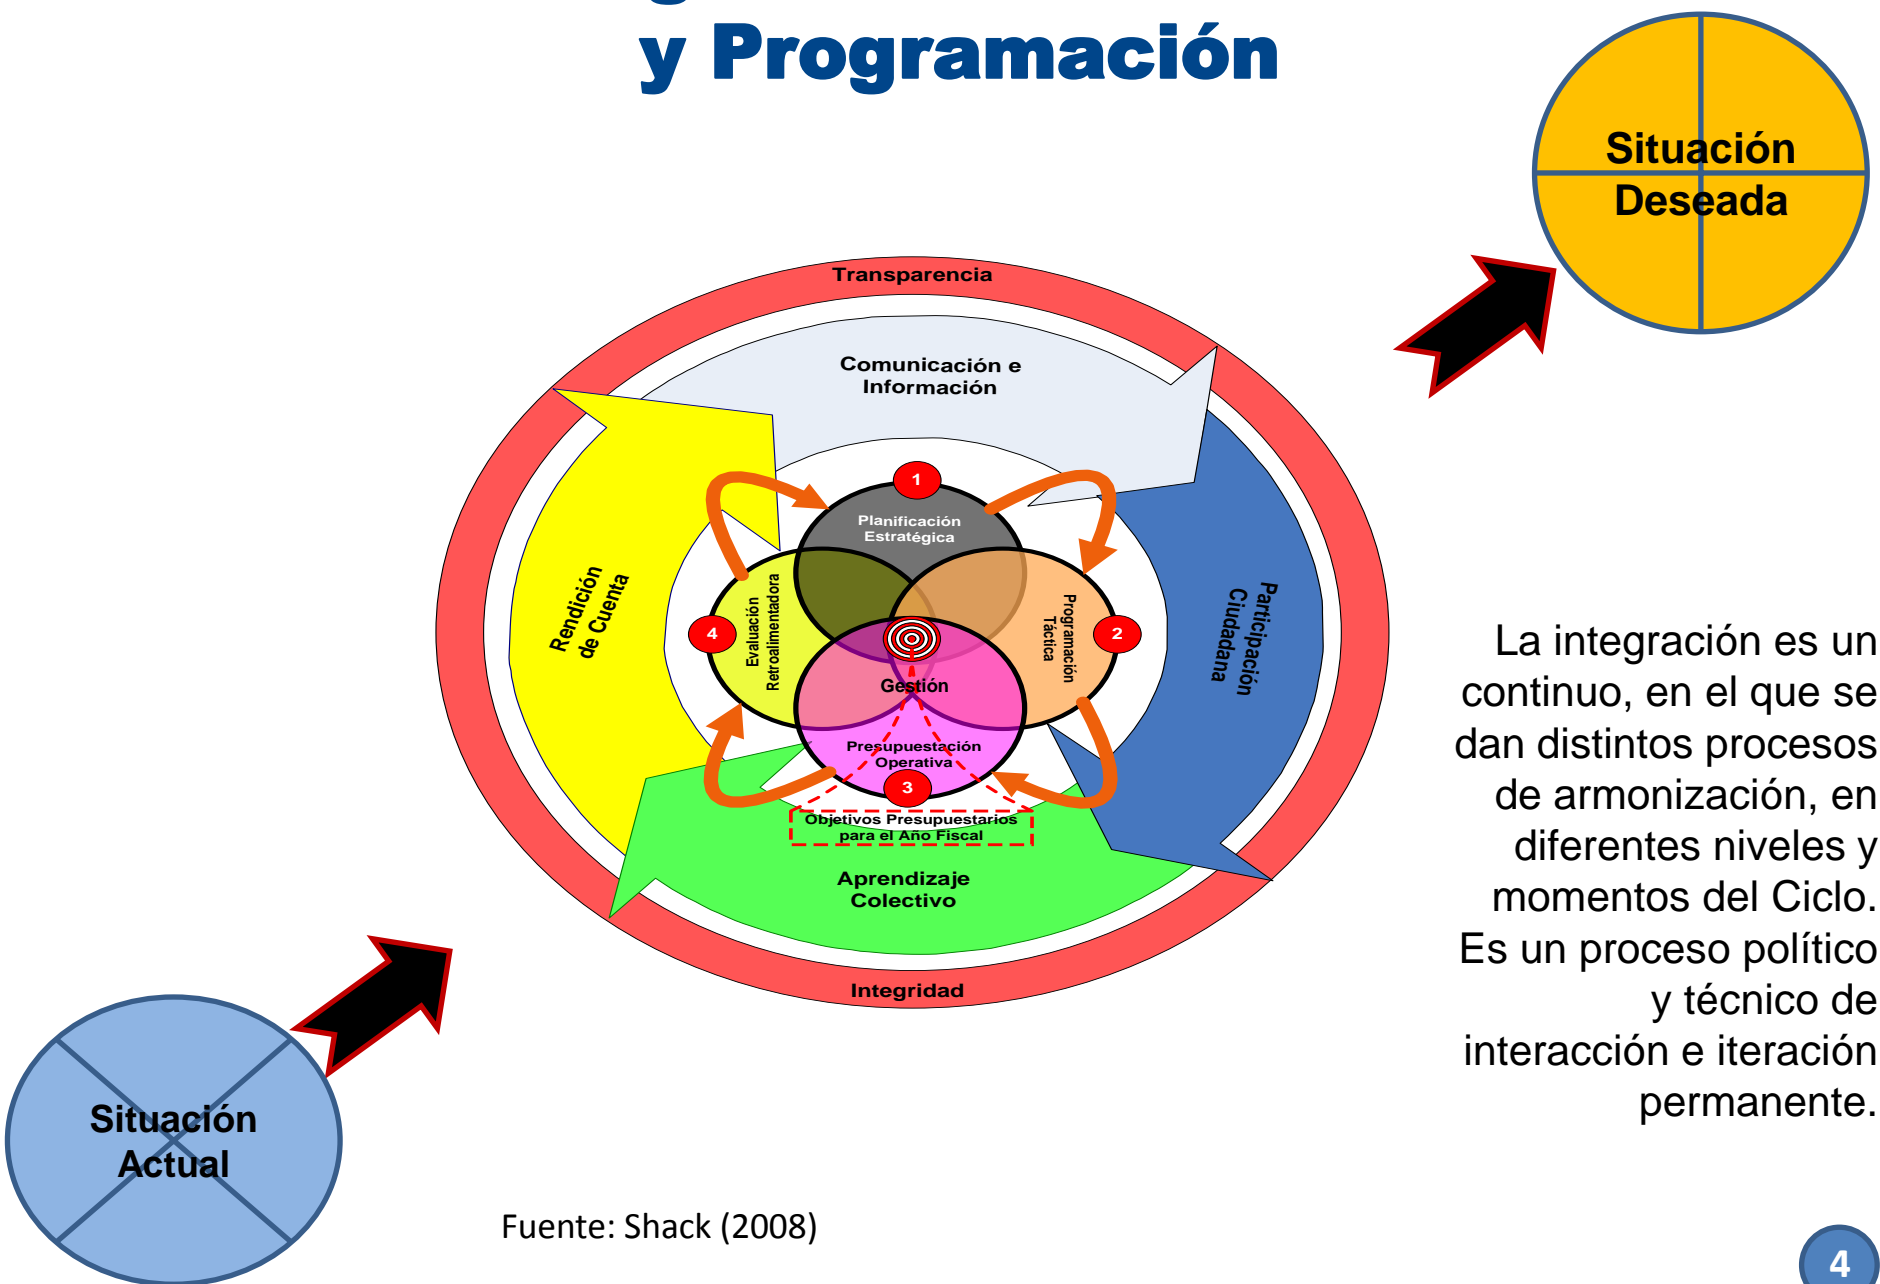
y Programación

Situación Deseada

Transparencia

Comunicación e Información

Rendición de Cuenta

Participación Ciudadana

1
Planificación Estratégica

2
Programación Táctica

4
Evaluación Retroalimentadora

Gestión

Presupuestación Operativa
3

Objetivos Presupuestarios para el Año Fiscal

Aprendizaje Colectivo

Integridad

La integración es un continuo, en el que se dan distintos procesos de armonización, en diferentes niveles y momentos del Ciclo. Es un proceso político y técnico de interacción e iteración permanente.

Situación Actual

Fuente: Shack (2008)

4